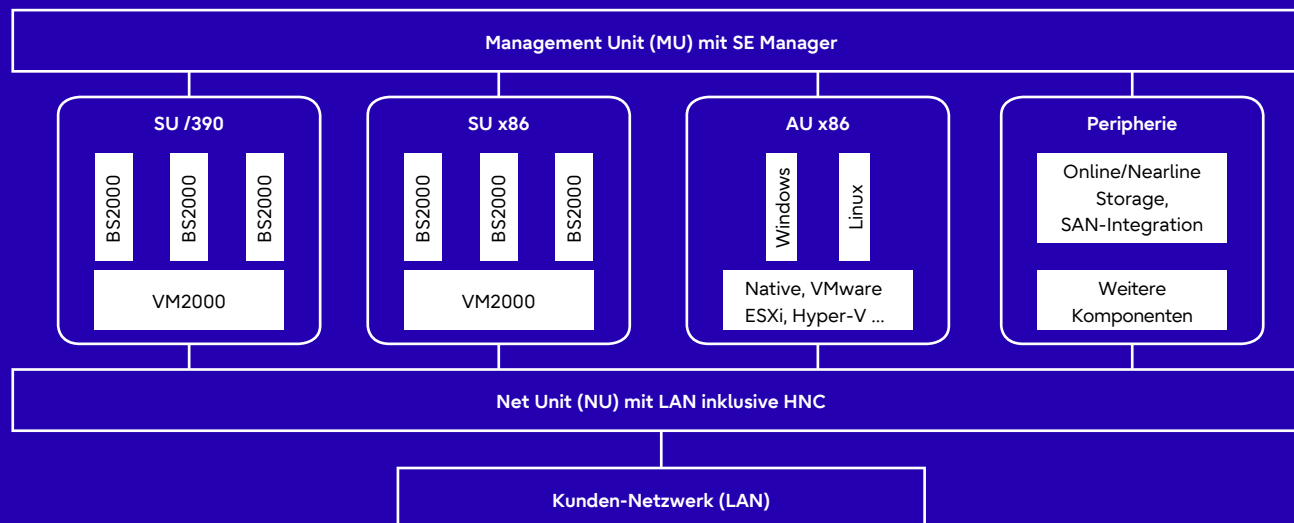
Management Unit (MU) mit SE Manager

SU /390

BS2000

BS2000

BS2000

VM2000

SU x86

BS2000

BS2000

BS2000

VM2000

AU x86

Windows

Linux

Native, VMware ESXi, Hyper-V ...

Peripherie

Online/Nearline Storage, SAN-Integration

Weitere Komponenten

Net Unit (NU) mit LAN inklusive HNC

Kunden-Netzwerk (LAN)